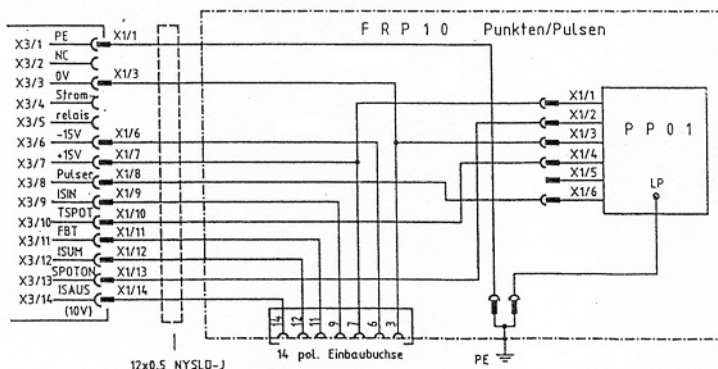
F R P 1 0 Punkten/Pulsen

X3/1 PE X1/1
X3/2 NC
X3/3 0V X1/3
X3/4 Strom
X3/5 relais
X3/6 -15V X1/6
X3/7 +15V X1/7
X3/8 Pulser X1/8
X3/9 ISIN X1/9
X3/10 TSPOT X1/10
X3/11 FBT X1/11
X3/12 ISUM X1/12
X3/13 SPOTON X1/13
X3/14 ISAUS X1/14
(10V)

X1/1
X1/2
X1/3
X1/4
X1/5
X1/6

P P 0 1

LP

14 12 11 9 7 6 3

14 pol. Einbaubuchse

12x0.5 NYSLO-J

PE